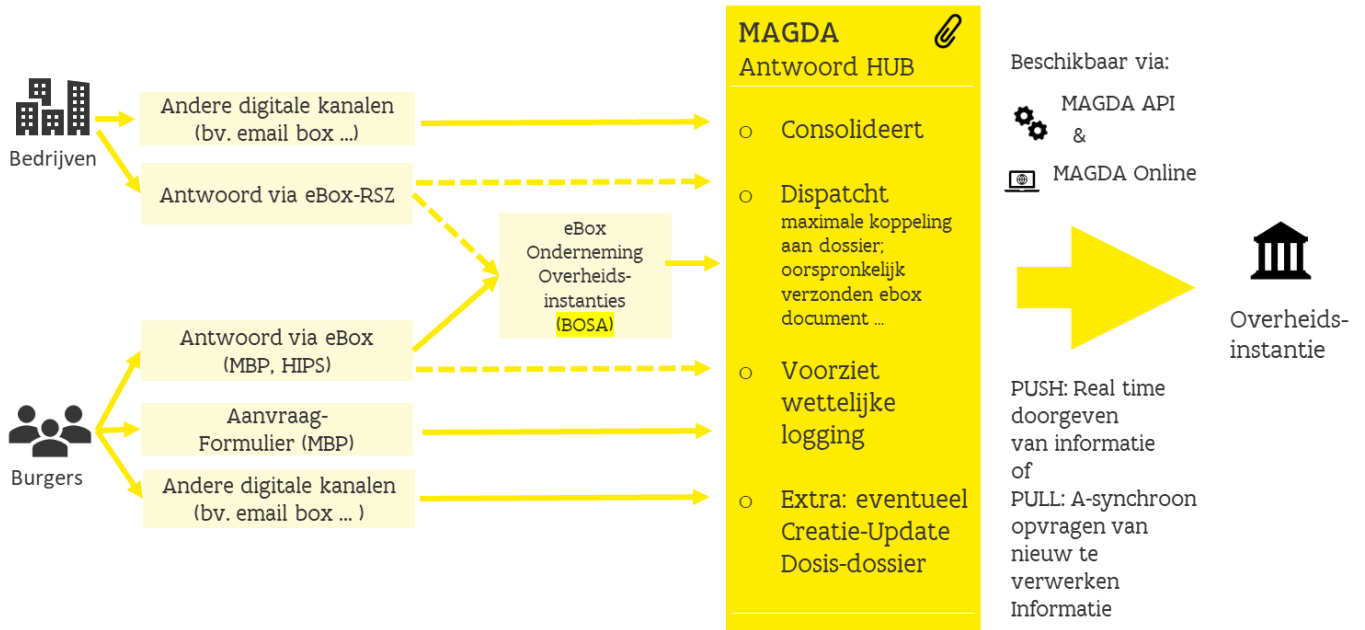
Bedrijven

Andere digitale kanalen (bv. email box ...)

Antwoord via eBox-RSZ

eBox Onderneming Overheids-instanties (BOSA)

Antwoord via eBox (MBP, HIPS)

Aanvraag-Formulier (MBP)

Andere digitale kanalen (bv. email box ... )

Burgers

MAGDA
Antwoord HUB

o Consolideert

o Dispatcht
maximale koppeling aan dossier; oorspronkelijk verzonden ebox document ...

o Voorziet wettelijke logging

o Extra: eventueel Creatie-Update Dosis-dossier

Beschikbaar via:

MAGDA API
&
MAGDA Online

Overheids-instantie

PUSH: Real time doorgeven van informatie
of
PULL: A-synchroon opvragen van nieuw te verwerken Informatie